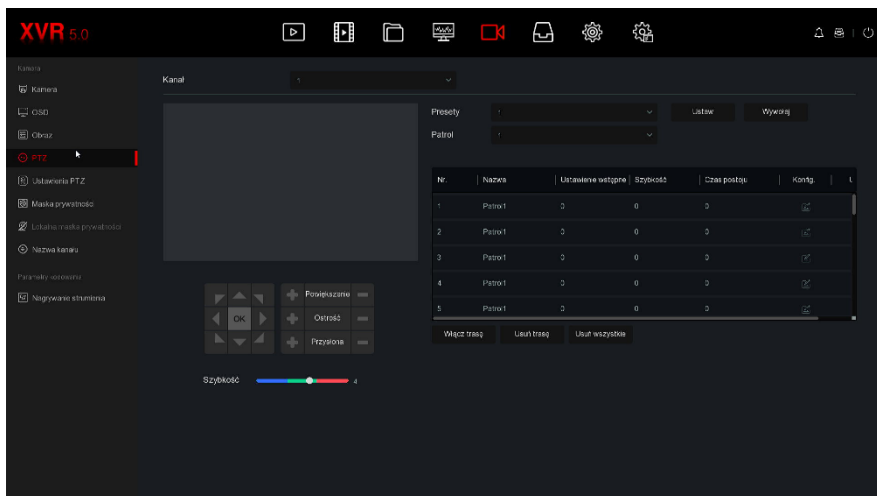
XVR 5.0

Kamera
Kamera
OSD
Obraz
PTZ
Ustawienia PTZ
Maska prywatności
Lokalna maska prywatności
Nazwa kanału
Parametry wizyjne
Nagrywanie strumienia

Kanał 1

Presety 1
Ustaw
Wywołaj
Patrol 1

| Nr. | Nazwa | Ustawienie wstępne | Szybkość | Czas postoju | Konfig. |
|---|---|---|---|---|---|
| 1 | Patrol1 | 0 | 0 | 0 | |
| 2 | Patrol1 | 0 | 0 | 0 | |
| 3 | Patrol1 | 0 | 0 | 0 | |
| 4 | Patrol1 | 0 | 0 | 0 | |
| 5 | Patrol1 | 0 | 0 | 0 | |

Włącz trasę
Usuń trasę
Usuń wszystkie

OK
Powiększanie
Ostrość
Przysłona

Szybkość 4